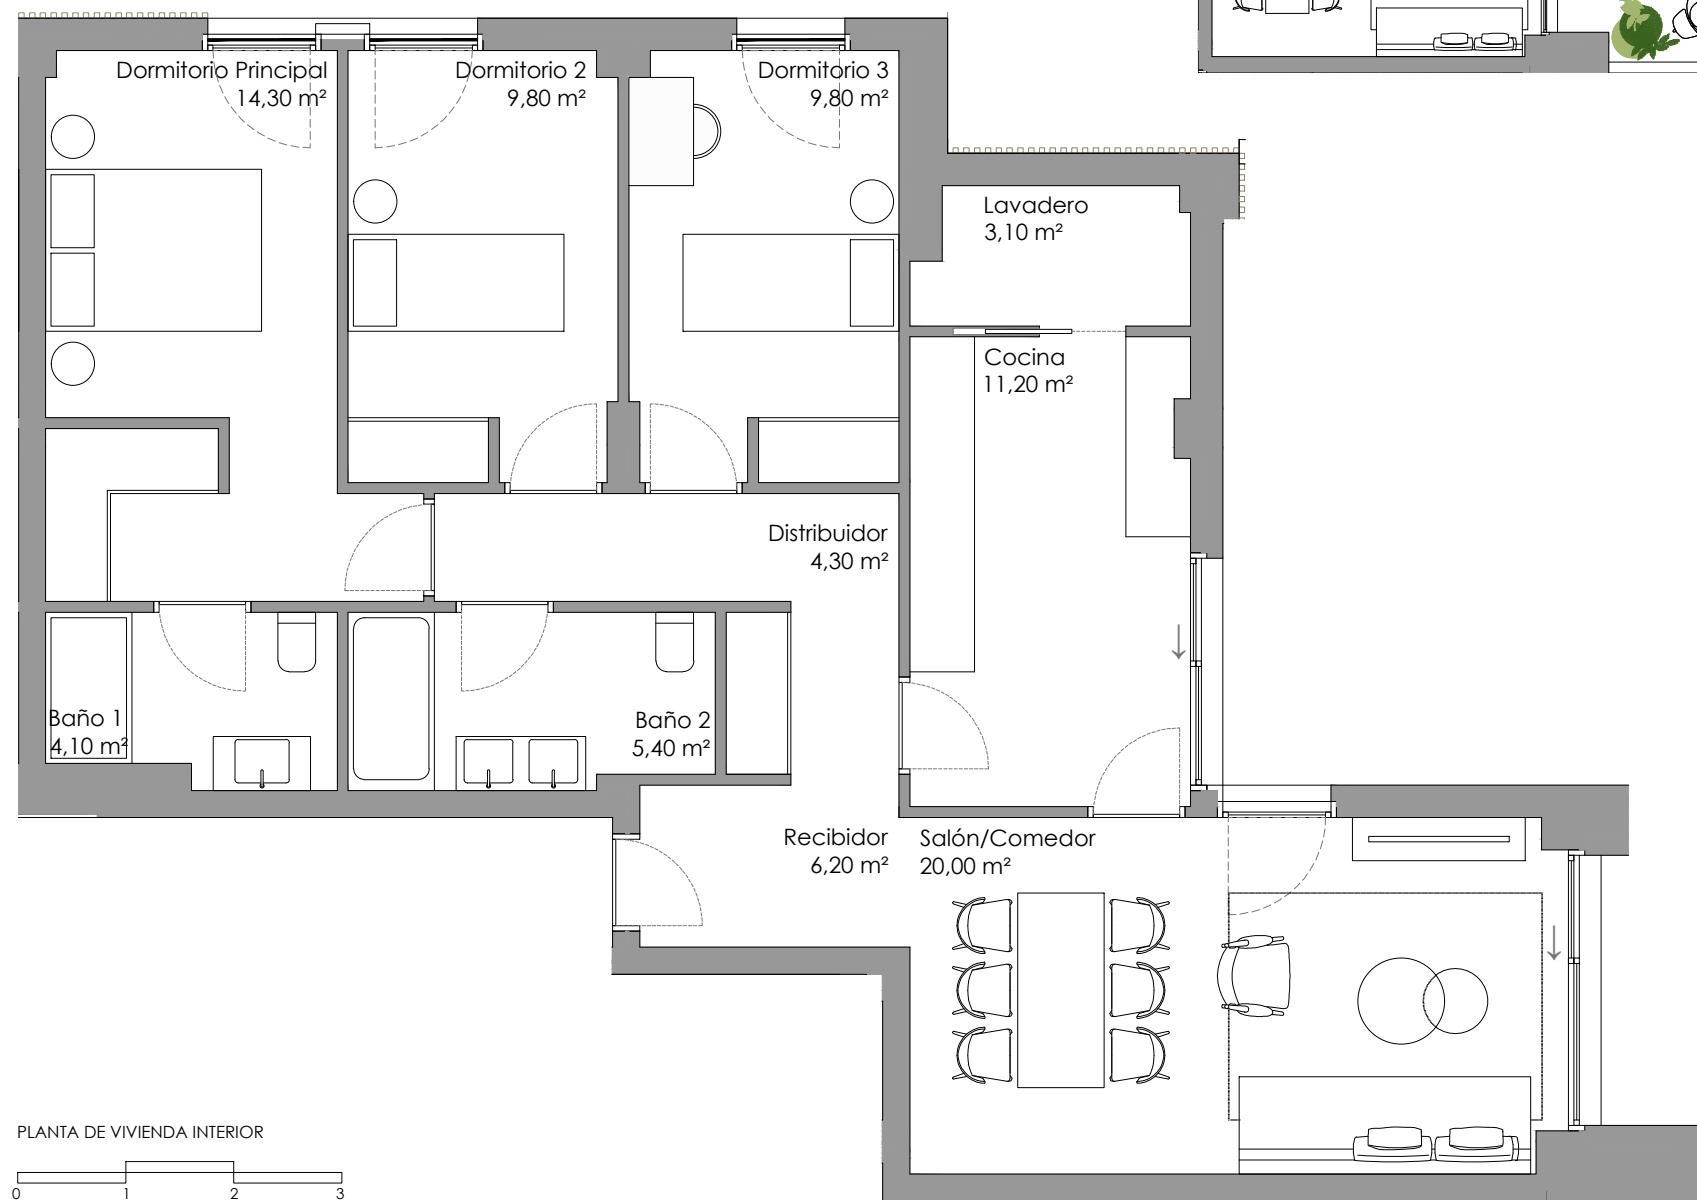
Dormitorio Principal
14,30 m²

Dormitorio 2
9,80 m²

Dormitorio 3
9,80 m²

Lavadero
3,10 m²

Cocina
11,20 m²

Distribuidor
4,30 m²

Baño 1
4,10 m²

Baño 2
5,40 m²

Recibidor
6,20 m²

Salón/Comedor
20,00 m²

PLANTA DE VIVIENDA INTERIOR

0 1 2 3